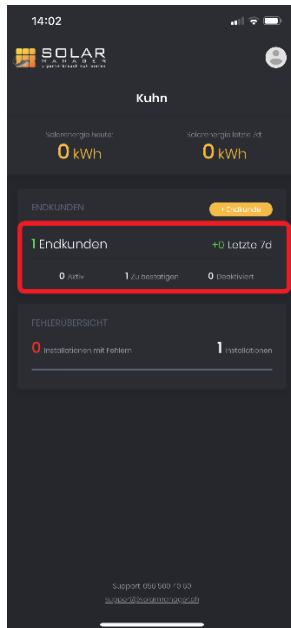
14:02

SOLAR MANAGER

Kuhn

Solarenergie heute
0 kWh

Solarenergie letzte 7d
0 kWh

ENDKUNDEN

+ Endkunde

1 Endkunden

+0 Letzte 7d

0 Aktiv

1 Zu bestätigen

0 Deaktiviert

FEHLERÜBERSICHT

0 Installationen mit Fehlern

1 Installationen

Support 056 500 10 60

support@solarmanager.ch